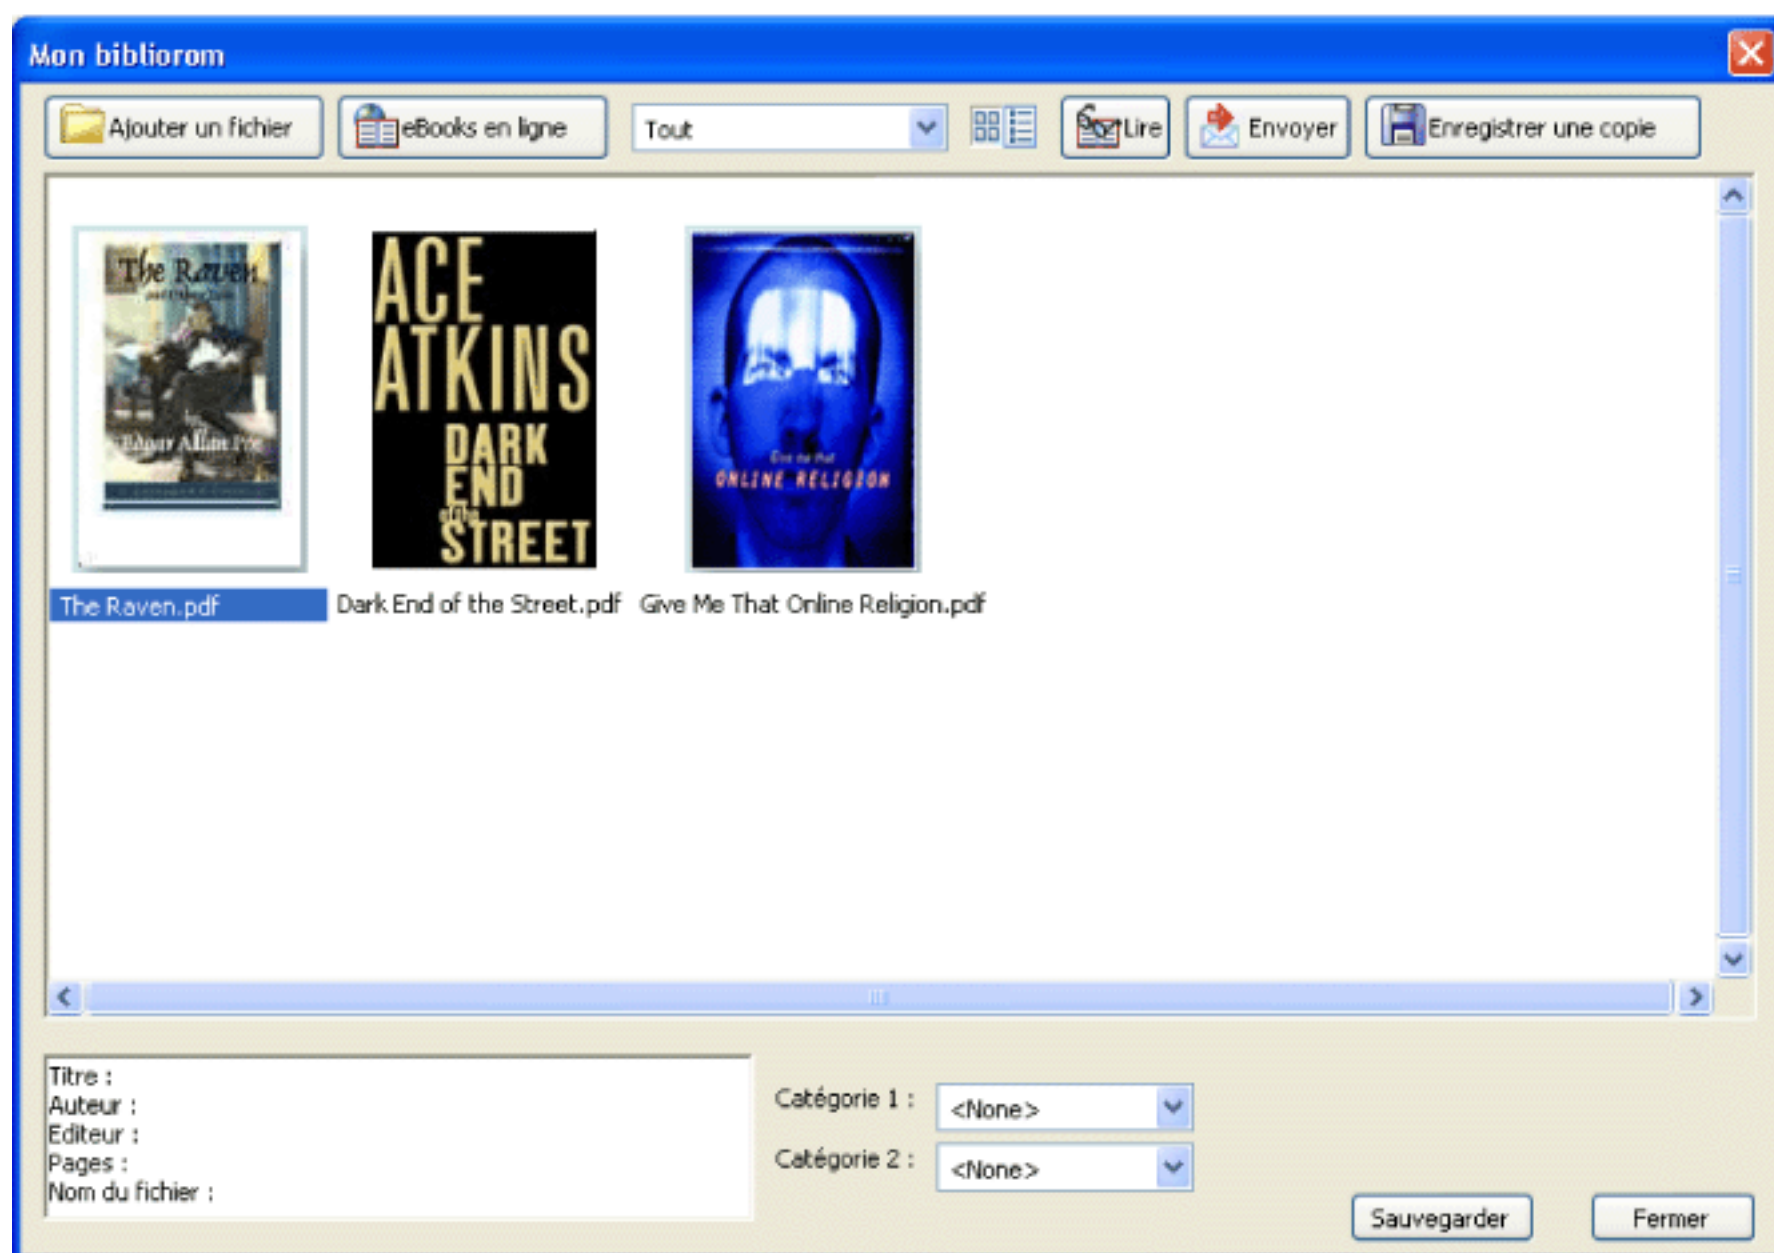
Mon bibliorom

Ajouter un fichier
eBooks en ligne
Tout
Lire
Envoyer
Enregistrer une copie

The Raven
by Edgar Allan Poe

ACE ATKINS DARK END of the STREET

Give Me That ONLINE RELIGION

The Raven.pdf
Dark End of the Street.pdf
Give Me That Online Religion.pdf

Titre :
Auteur :
Editeur :
Pages :
Nom du fichier :

Catégorie 1 : <None>
Catégorie 2 : <None>

Sauvegarder
Fermer